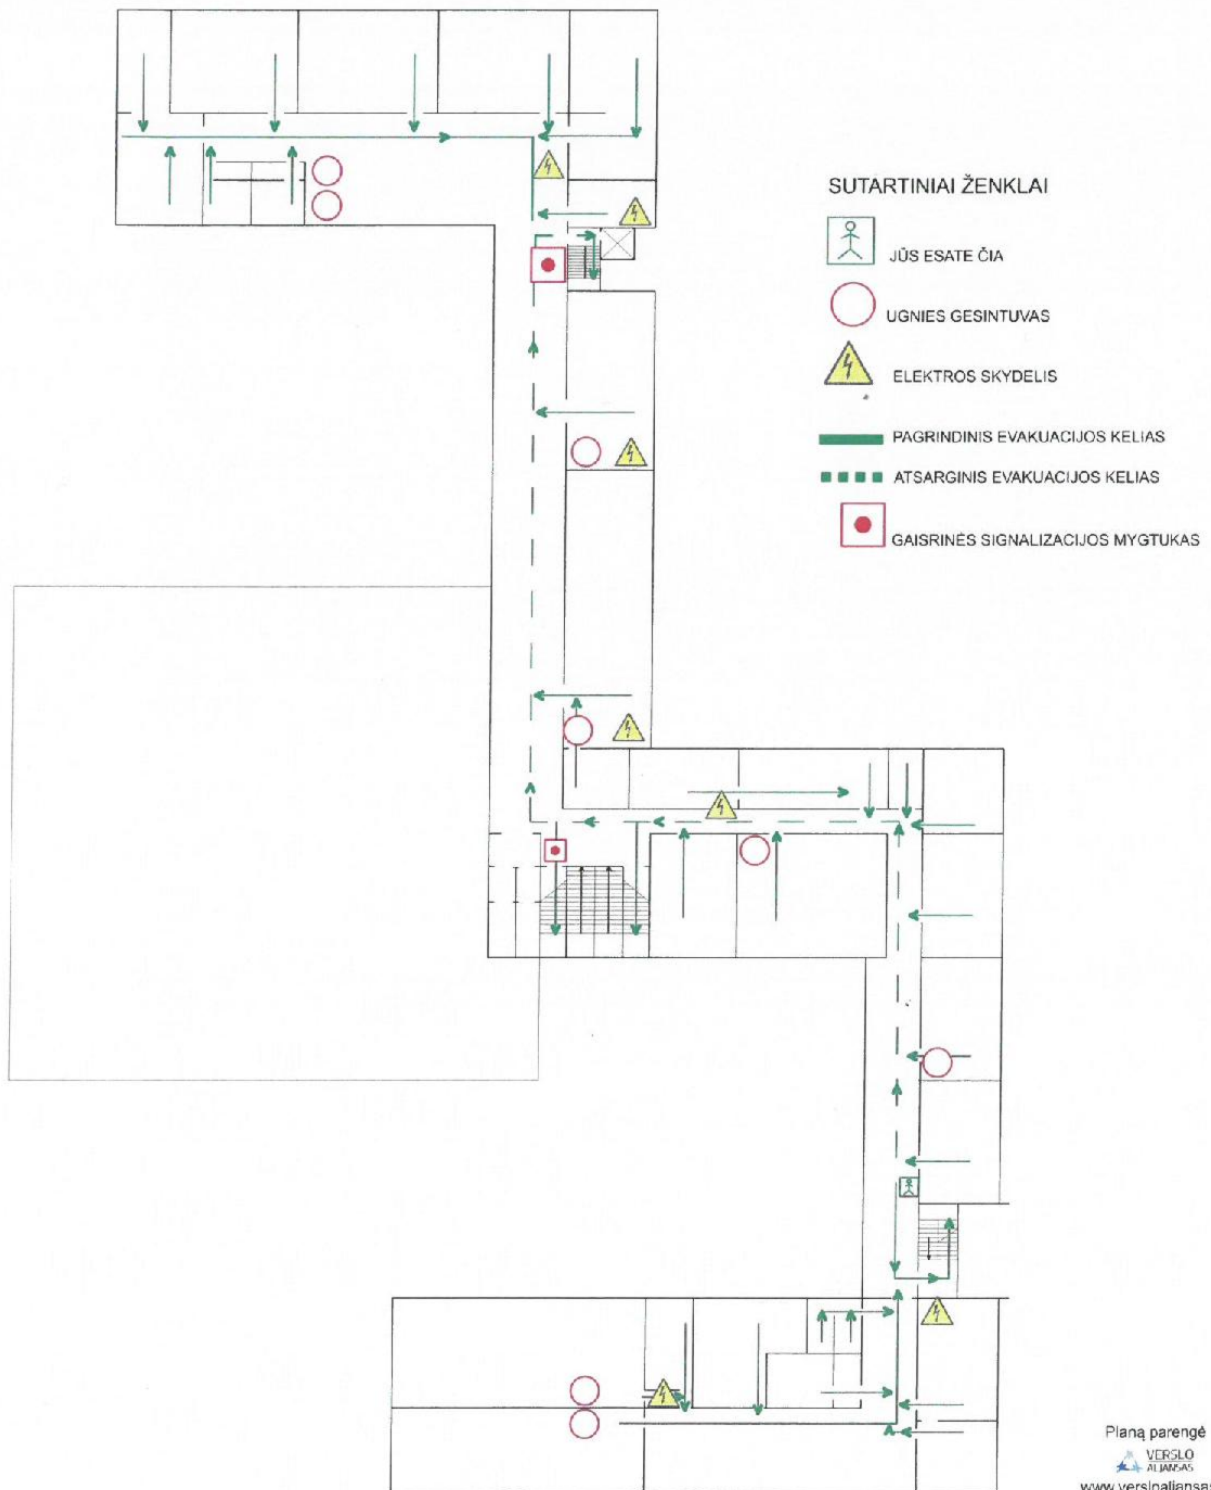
SUTARTINIAI ŽENKLAI

JŪS ESATE ČIA

UGNIES GESINTUVAS

ELEKTROS SKYDELIS

PAGRINDINIS EVAKUACIJOS KELIAS

ATSARGINIS EVAKUACIJOS KELIAS

GAISRINĖS SIGNALIZACIJOS MYGTUKAS

Planą parengė
VERSLO ALJANSAS
www.versloaljansa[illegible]